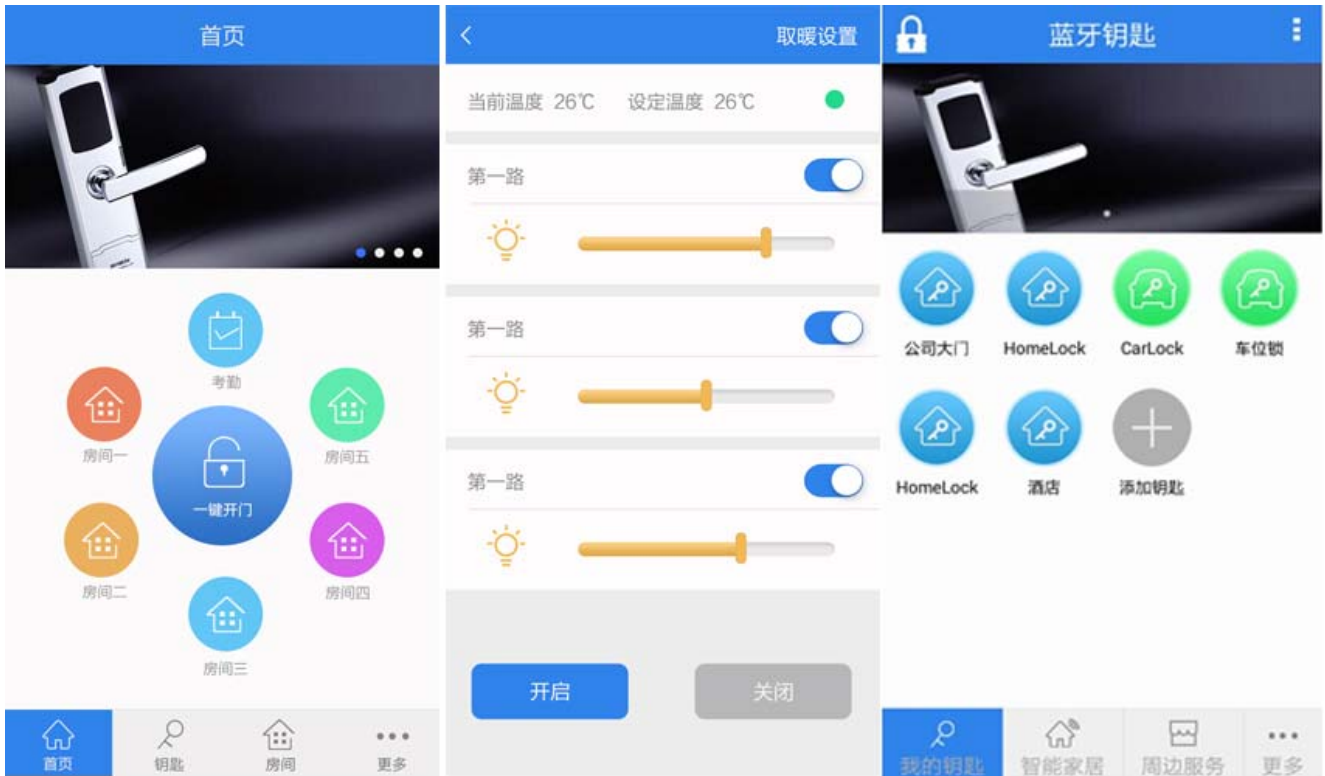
首页

考勤

房间一

房间五

一键开门

房间二

房间四

房间三

首页 钥匙 房间 更多

取暖设置

当前温度 26℃ 设定温度 26℃

第一路

第一路

第一路

开启 关闭

蓝牙钥匙

公司大门 HomeLock CarLock 车位锁

HomeLock 酒店 添加钥匙

我的钥匙 智能家居 周边服务 更多